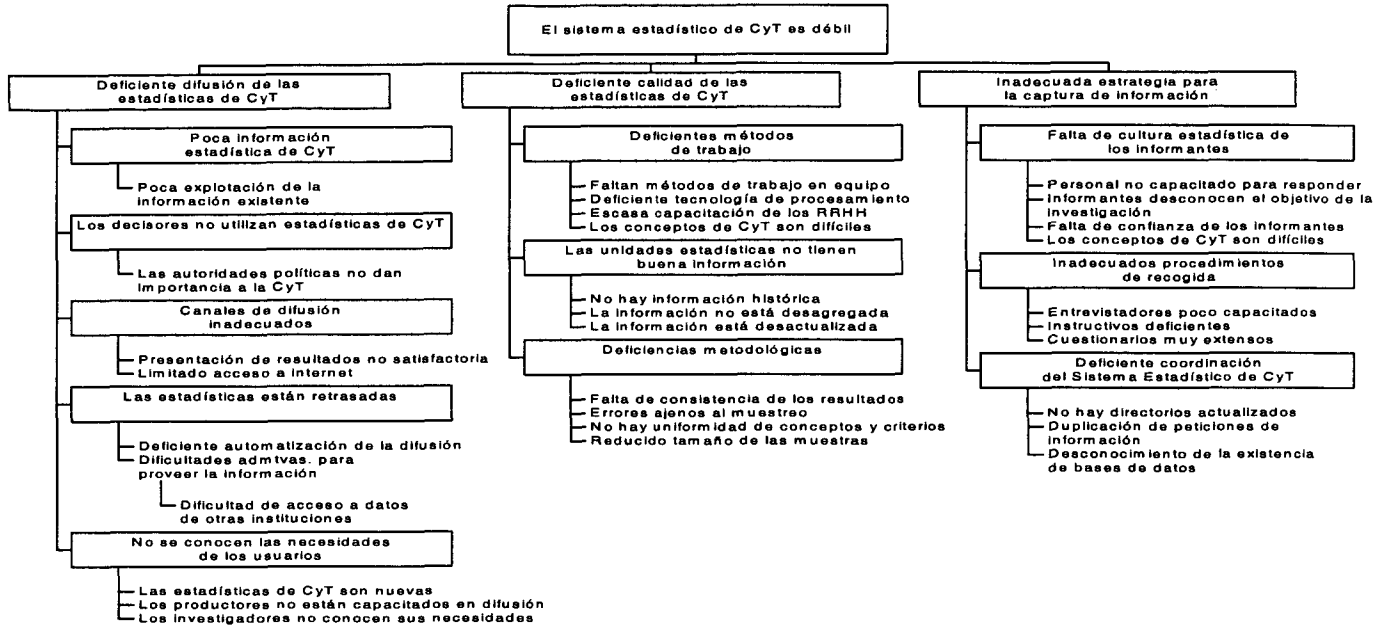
El sistema estadístico de CyT es débil

Deficiente difusión de las estadísticas de CyT

Poca información estadística de CyT

Poca explotación de la información existente

Los decisores no utilizan estadísticas de CyT

Las autoridades políticas no dan importancia a la CyT

Canales de difusión inadecuados

Presentación de resultados no satisfactoria
Limitado acceso a internet

Las estadísticas están retrasadas

Deficiente automatización de la difusión
Dificultades admtvas. para proveer la información

Dificultad de acceso a datos de otras instituciones

No se conocen las necesidades de los usuarios

Las estadísticas de CyT son nuevas
Los productores no están capacitados en difusión
Los investigadores no conocen sus necesidades

Deficiente calidad de las estadísticas de CyT

Deficientes métodos de trabajo

Faltan métodos de trabajo en equipo
Deficiente tecnología de procesamiento
Escasa capacitación de los RRHH
Los conceptos de CyT son difíciles

Las unidades estadísticas no tienen buena información

No hay información histórica
La información no está desagregada
La información está desactualizada

Deficiencias metodológicas

Falta de consistencia de los resultados
Errores ajenos al muestreo
No hay uniformidad de conceptos y criterios
Reducido tamaño de las muestras

Inadecuada estrategia para la captura de información

Falta de cultura estadística de los informantes

Personal no capacitado para responder
Informantes desconocen el objetivo de la investigación
Falta de confianza de los informantes
Los conceptos de CyT son difíciles

Inadecuados procedimientos de recogida

Entrevistadores poco capacitados
Instructivos deficientes
Cuestionarios muy extensos

Deficiente coordinación del Sistema Estadístico de CyT

No hay directorios actualizados
Duplicación de peticiones de información
Desconocimiento de la existencia de bases de datos